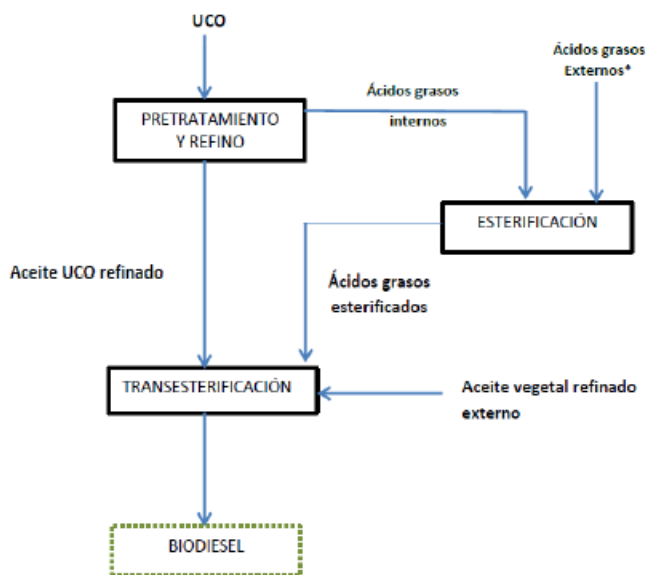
UCO

PRETRATAMIENTO Y REFINO

Ácidos grasos internos

Ácidos grasos Externos*

ESTERIFICACIÓN

Aceite UCO refinado

Ácidos grasos esterificados

TRANSESTERIFICACIÓN

Aceite vegetal refinado externo

BIODIESEL